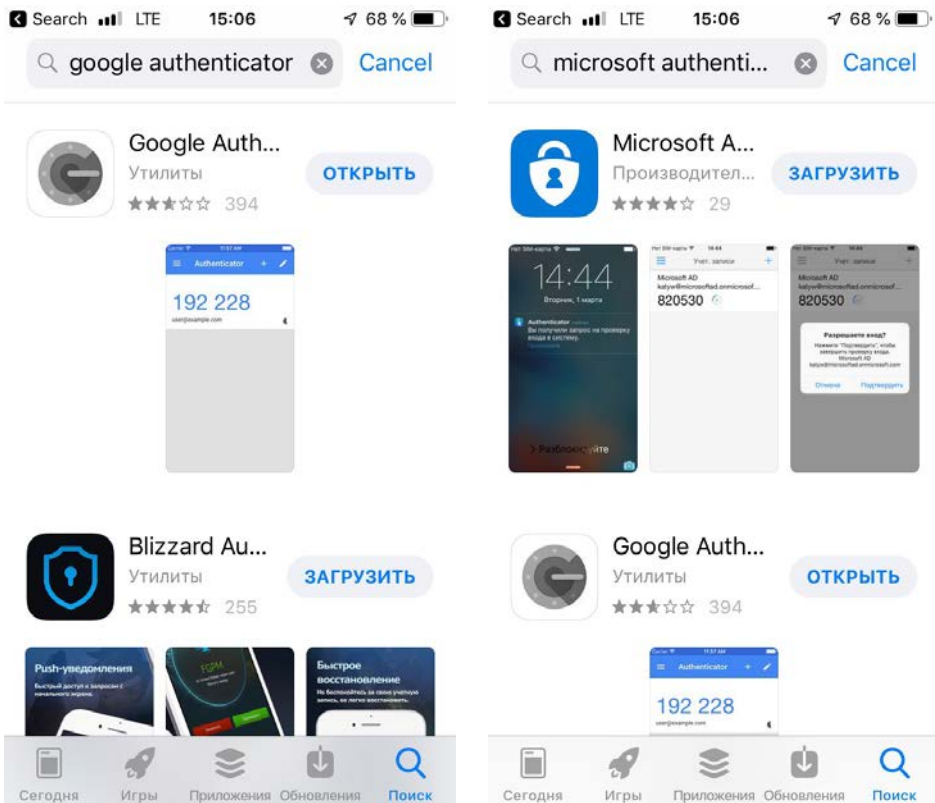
Search LTE 15:06 68 %

google authenticator Cancel

Google Auth...
Утилиты
394
ОТКРЫТЬ

Authenticator
192 228
user@example.com

Blizzard Au...
Утилиты
255
ЗАГРУЗИТЬ

Push-уведомления
Быстрый доступ к запросам с начального экрана.

Быстрое восстановление
Не беспокойтесь за свою учетную запись, ее легко восстановить.

Сегодня Игры Приложения Обновления Поиск

Search LTE 15:06 68 %

microsoft authenti... Cancel

Microsoft A...
Производител...
29
ЗАГРУЗИТЬ

14:44
Вторник, 1 марта
Authenticator
Вы получили запрос на проверку входа в систему.
> Разблокируйте

Учет. записи
Microsoft AD
katyw@microsoftad.onmicrosoft.com
820530

Microsoft AD
katyw@microsoftad.onmicrosoft.com
820530
Разрешаете вход?
Нажмите "Подтвердить", чтобы завершить проверку входа.
Microsoft AD
katyw@microsoftad.onmicrosoft.com
Отмена Подтвердить

Google Auth...
Утилиты
394
ОТКРЫТЬ

Authenticator
192 228
user@example.com

Сегодня Игры Приложения Обновления Поиск